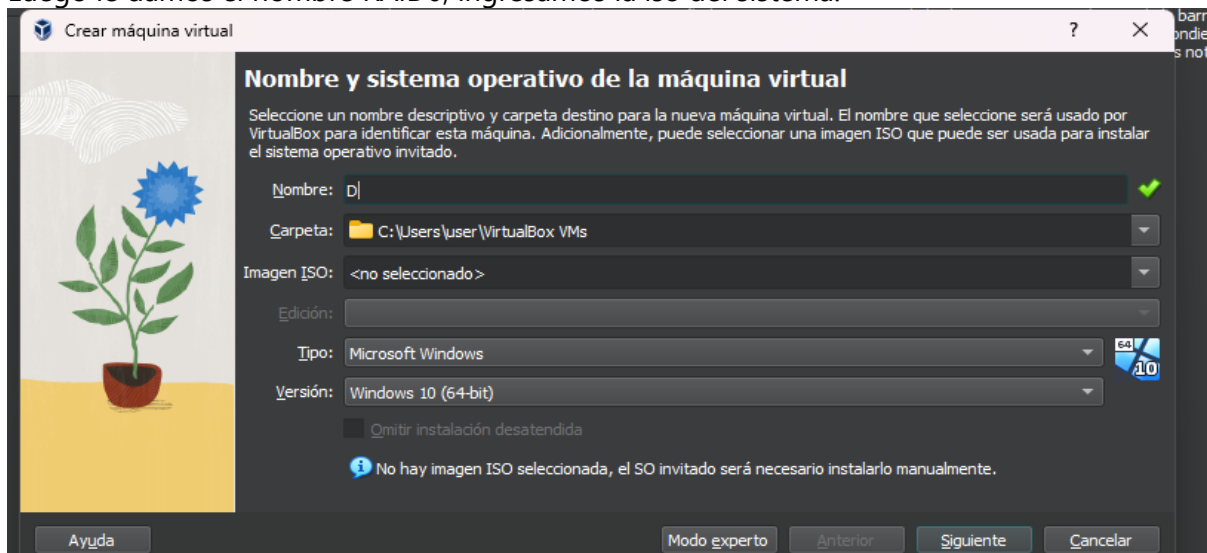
Luego le damos el nombre RAID0, ingresamos la iso del sistema.

Crear máquina virtual

?

Nombre y sistema operativo de la máquina virtual

Seleccione un nombre descriptivo y carpeta destino para la nueva máquina virtual. El nombre que seleccione será usado por VirtualBox para identificar esta máquina. Adicionalmente, puede seleccionar una imagen ISO que puede ser usada para instalar el sistema operativo invitado.

Nombre: D

Carpeta: C:\Users\user\VirtualBox VMs

Imagen ISO: <no seleccionado>

Edición:

Tipo: Microsoft Windows

Versión: Windows 10 (64-bit)

64 10

Omitir instalación desatendida

No hay imagen ISO seleccionada, el SO invitado será necesario instalarlo manualmente.

Ayuda

Modo experto

Anterior

Siguiente

Cancelar

barr
ondie
s not